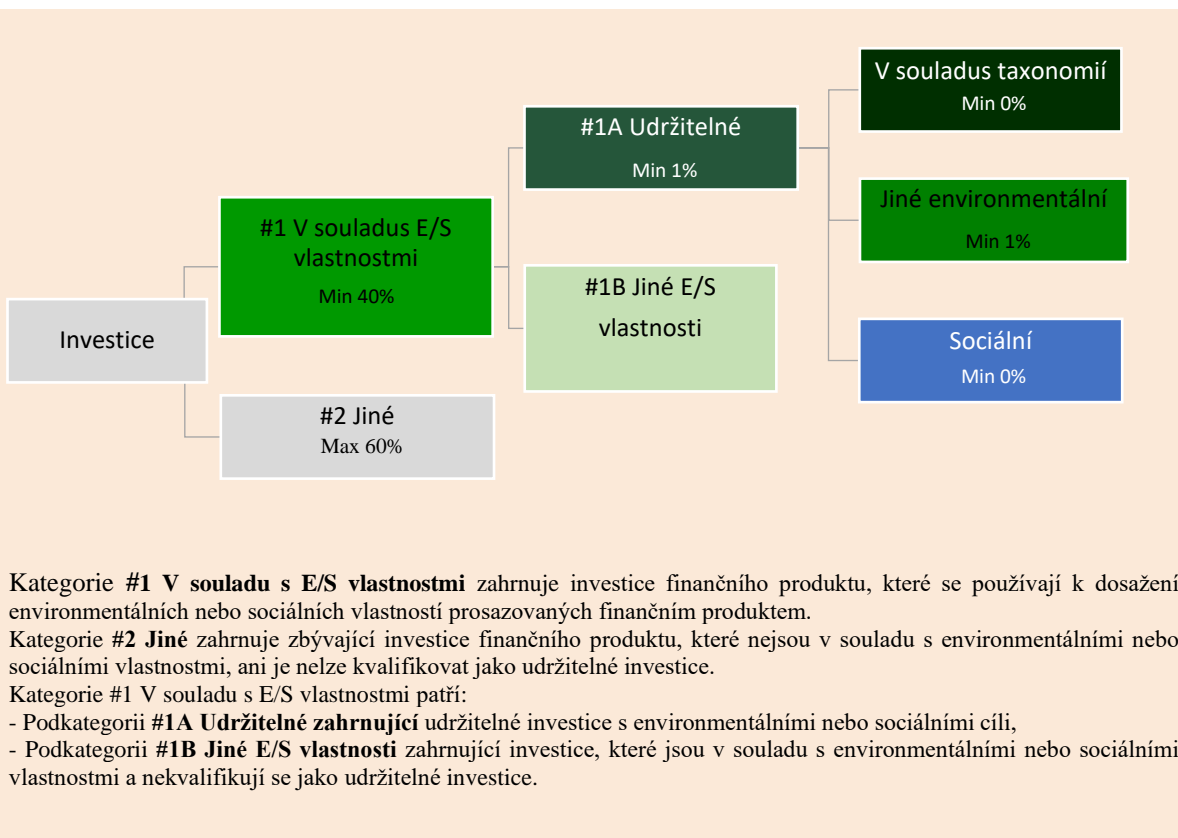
Investice

#1 V souladus E/S vlastnostmi
Min 40%

#2 Jiné
Max 60%

#1A Udržitelné
Min 1%

#1B Jiné E/S vlastnosti

V souladus taxonomií
Min 0%

Jiné environmentální
Min 1%

Sociální
Min 0%

Kategorie **#1 V souladu s E/S vlastnostmi** zahrnuje investice finančního produktu, které se používají k dosažení environmentálních nebo sociálních vlastností prosazovaných finančním produktem.
Kategorie **#2 Jiné** zahrnuje zbývající investice finančního produktu, které nejsou v souladu s environmentálními nebo sociálními vlastnostmi, ani je nelze kvalifikovat jako udržitelné investice.
Kategorie #1 V souladu s E/S vlastnostmi patří:
- Podkategorii **#1A Udržitelné zahrnující** udržitelné investice s environmentálními nebo sociálními cíli,
- Podkategorii **#1B Jiné E/S vlastnosti** zahrnující investice, které jsou v souladu s environmentálními nebo sociálními vlastnostmi a nekvalifikují se jako udržitelné investice.